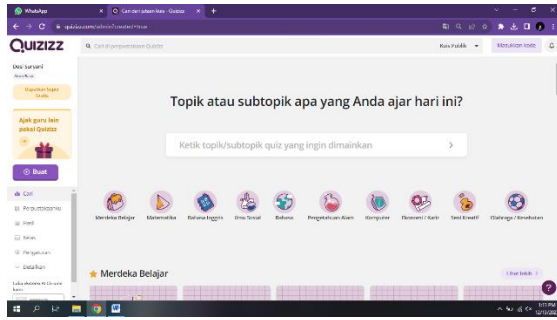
WhatsApp
Cari dan sajikan kuis - Quizizz
quizizz.com/admin?searchSource=

QUIZIZZ
Cari di perpustakaan Quizizz
Kuis Publik
Masukkan kode

Desi Suryani
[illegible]
Dapatkan Super Gratis
Ajak guru lain pakai Quizizz
Buat
Cari
Perpustakaanku
Hasil
Kelas
Pengaturan
Lebih lanjut
Lebih Ancona 40 Country Sains

Topik atau subtopik apa yang Anda ajar hari ini?

Ketik topik/subtopik quiz yang ingin dimainkan

Merdeka Belajar
Matematika
Bahasa Inggris
Ilmu Sosial
Bahasa
Pengetahuan Alam
Komputer
Ekonomi / Karir
Seni Kreatif
Olahraga / Kesehatan

Merdeka Belajar
Lihat lebih

1:11 PM
12/11/2022